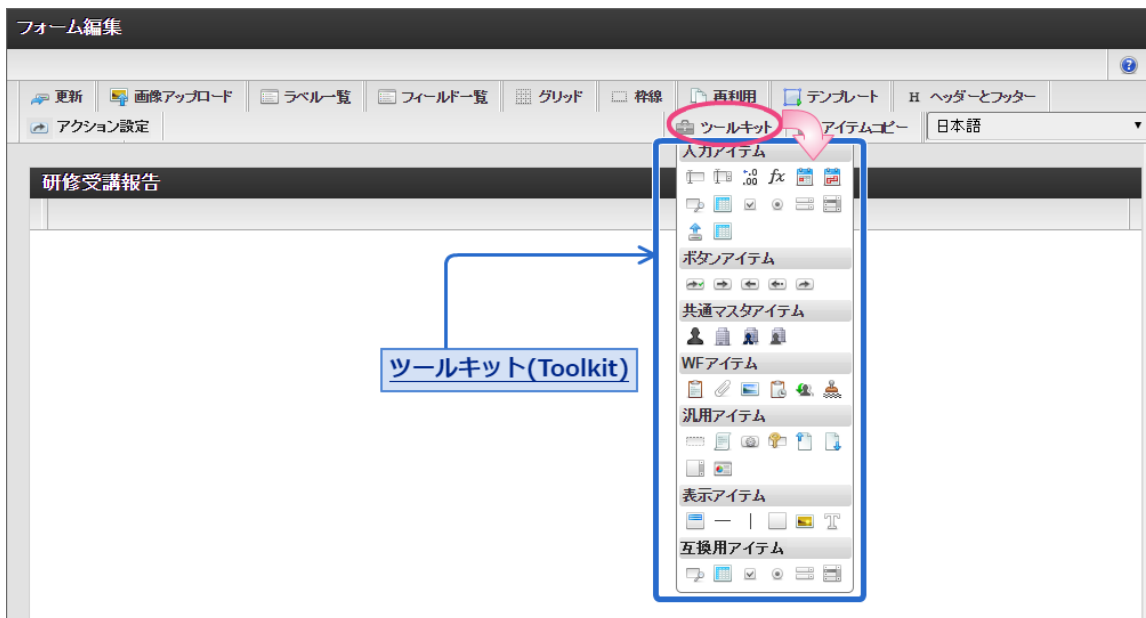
フォーム編集

更新 画像アップロード ラベル一覧 フィールド一覧 グリッド 枠線 再利用 テンプレート ヘッダーとフッター

アクション設定 ツールキット アイテムコピー 日本語

研修受講報告

入力アイテム

ボタンアイテム

共通マスタアイテム

WFアイテム

汎用アイテム

表示アイテム

互換用アイテム

ツールキット(Toolkit)